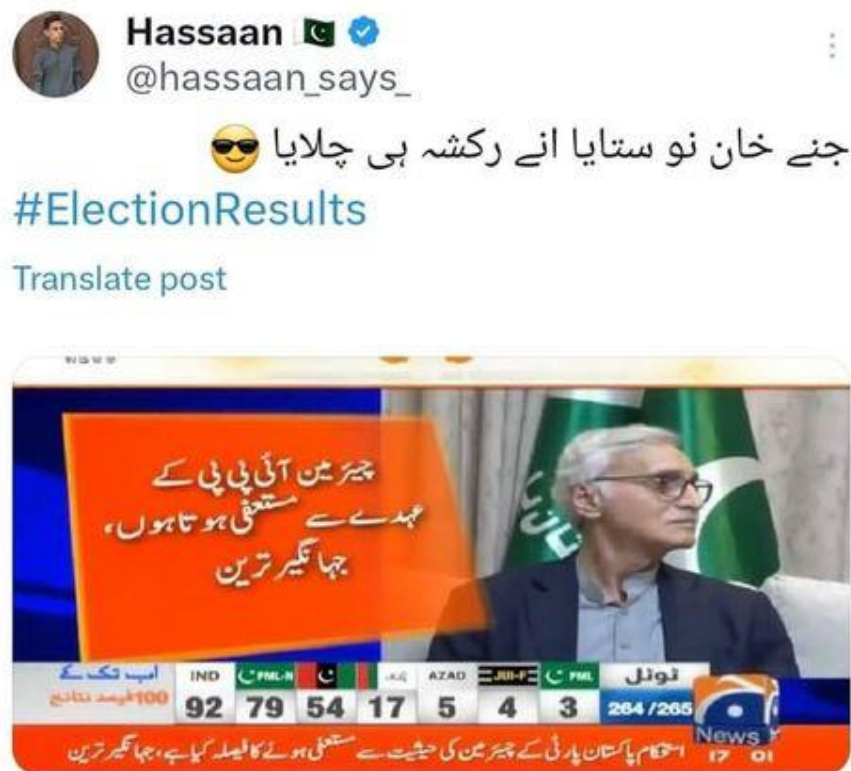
Hassaan 🇵🇰
@hassaan_says_

جنے خان نو ستایا انے رکشہ ہی چلایا 😎
#ElectionResults

Translate post

چیئرمین آئی پی پی کے عہدے سے مستعفی ہوتا ہوں، جہانگیر ترین

اب تک کے 100 فیصد نتائج

| IND | PML-N | | | AZAD | JUI-F | PML | ٹوٹل |
|---|---|---|---|---|---|---|---|
| 92 | 79 | 54 | 17 | 5 | 4 | 3 | 264 /265 |

استحکام پاکستان پارٹی کے چیئرمین کی حیثیت سے مستعفی ہونے کا فیصلہ کیا ہے، جہانگیر ترین

News
17 01